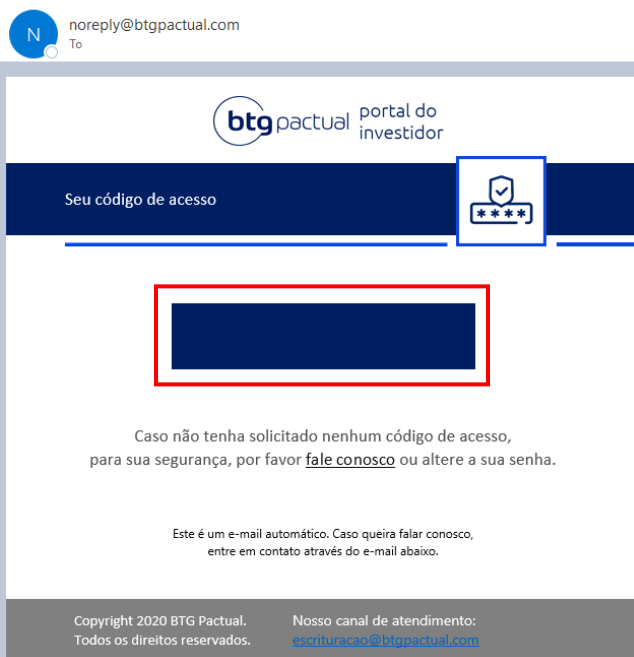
N

noreply@btgpactual.com
To

btg pactual portal do investidor

Seu código de acesso

****

Caso não tenha solicitado nenhum código de acesso, para sua segurança, por favor fale conosco ou altere a sua senha.

Este é um e-mail automático. Caso queira falar conosco, entre em contato através do e-mail abaixo.

Copyright 2020 BTG Pactual.
Todos os direitos reservados.

Nosso canal de atendimento:
escrituracao@btgpactual.com